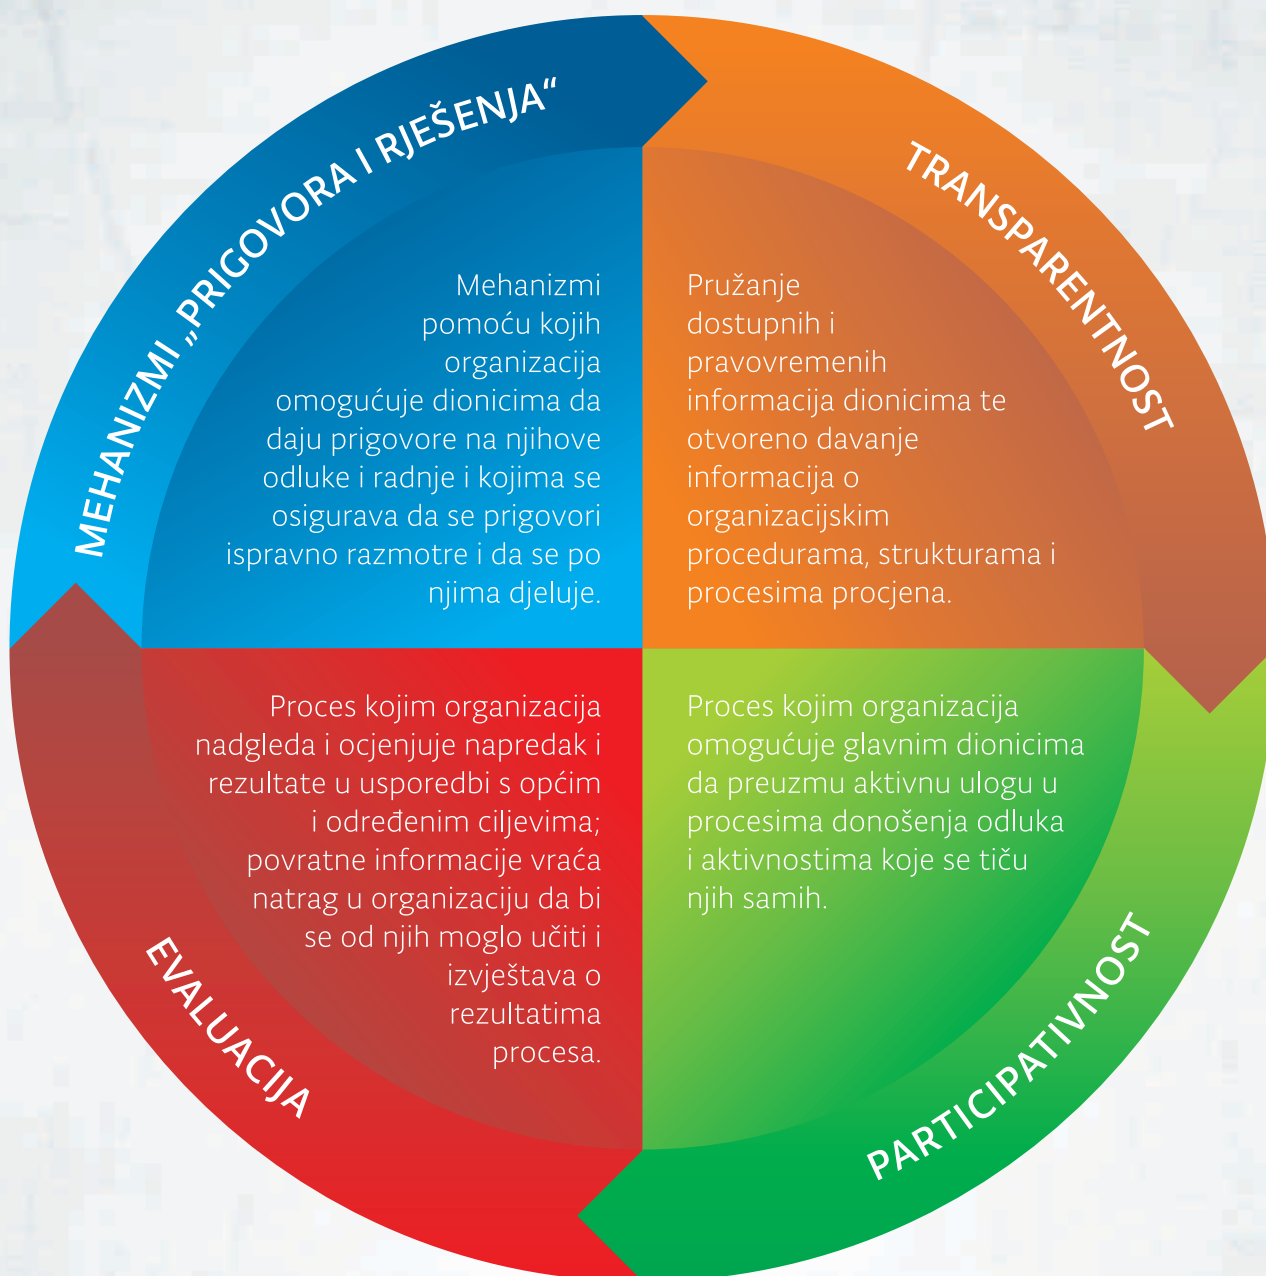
MEHANIZMI „PRIGOVORA I RJEŠENJA“

Mehanizmi pomoću kojih organizacija omogućuje dionicima da daju prigovore na njihove odluke i radnje i kojima se osigurava da se prigovori ispravno razmotre i da se po njima djeluje.

TRANSPARENTNOST

Pružanje dostupnih i pravovremenih informacija dionicima te otvoreno davanje informacija o organizacijskim procedurama, strukturama i procesima procjena.

Proces kojim organizacija nadgleda i ocjenjuje napredak i rezultate u usporedbi s općim i određenim ciljevima; povratne informacije vraća natrag u organizaciju da bi se od njih moglo učiti i izvještava o rezultatima procesa.

EVALUACIJA

Proces kojim organizacija omogućuje glavnim dionicima da preuzmu aktivnu ulogu u procesima donošenja odluka i aktivnostima koje se tiču njih samih.

PARTICIPATIVNOST